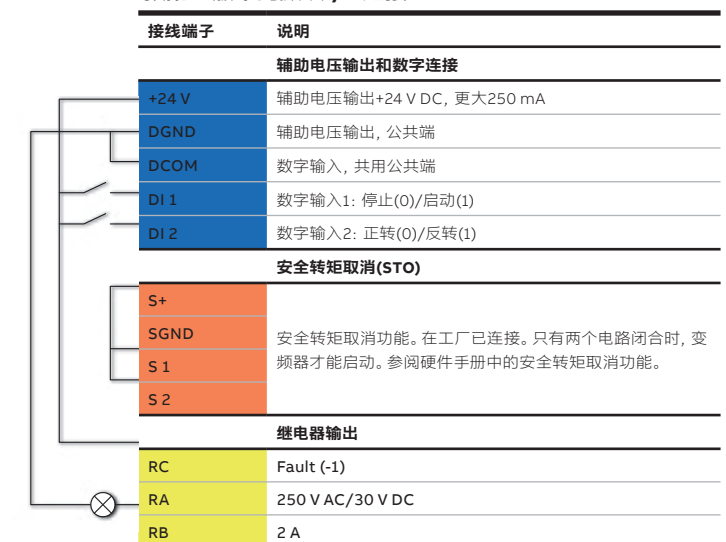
| 接线端子 | 说明 |
|---|---|
| | 辅助电压输出和数字连接 |
| +24 V | 辅助电压输出+24 V DC，更大250 mA |
| DGND | 辅助电压输出，公共端 |
| DCOM | 数字输入，共用公共端 |
| DI 1 | 数字输入1：停止(0)/启动(1) |
| DI 2 | 数字输入2：正转(0)/反转(1) |
| | 安全转矩取消(STO) |
| S+ | 安全转矩取消功能。在工厂已连接。只有两个电路闭合时，变频器才能启动。参阅硬件手册中的安全转矩取消功能。 |
| SGND | |
| S 1 | |
| S 2 | |
| | 继电器输出 |
| RC | Fault (-1) |
| RA | 250 V AC/30 V DC |
| RB | 2 A |